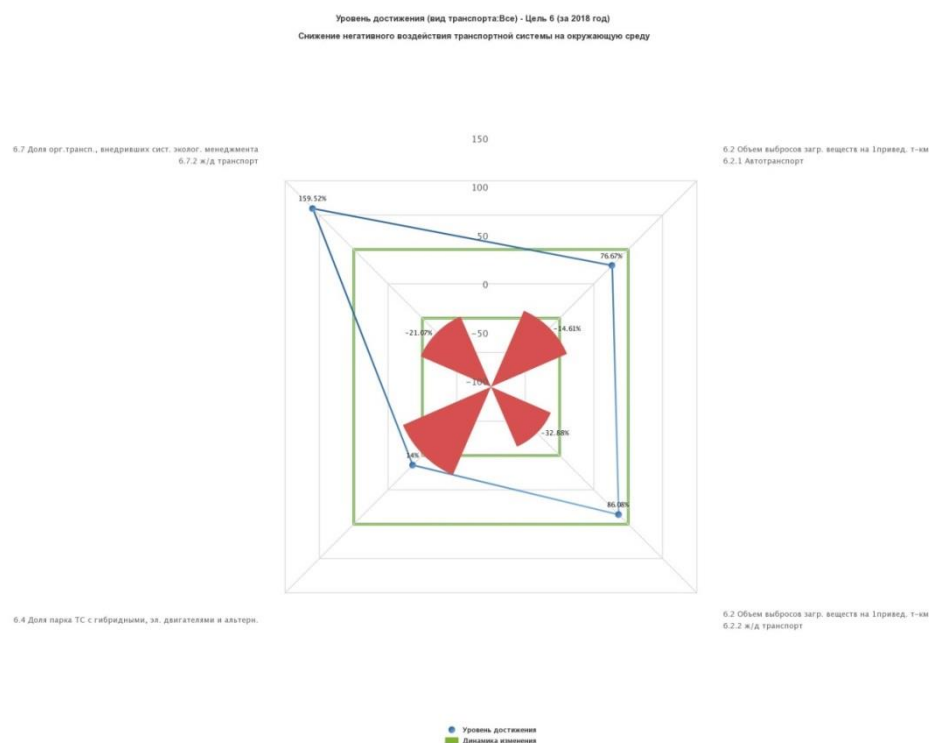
Уровень достижения (вид транспорта:Все) - Цель 6 (за 2018 год)

Снижение негативного воздействия транспортной системы на окружающую среду

6.7 Доля орг.трансп., внедривших сист. эколог. менеджмента
6.7.2 ж/д транспорт

6.2 Объем выбросов загр. веществ на 1привед. т-км
6.2.1 Автотранспорт

150
100
50
0
-50
-100

159.52%
76.67%
-21.07%
-14.61%
-32.88%
14%
86.08%

6.4 Доля парка ТС с гибридными, эл. двигателями и альтерн.

6.2 Объем выбросов загр. веществ на 1привед. т-км
6.2.2 ж/д транспорт

Уровень достижения
Динамика изменения